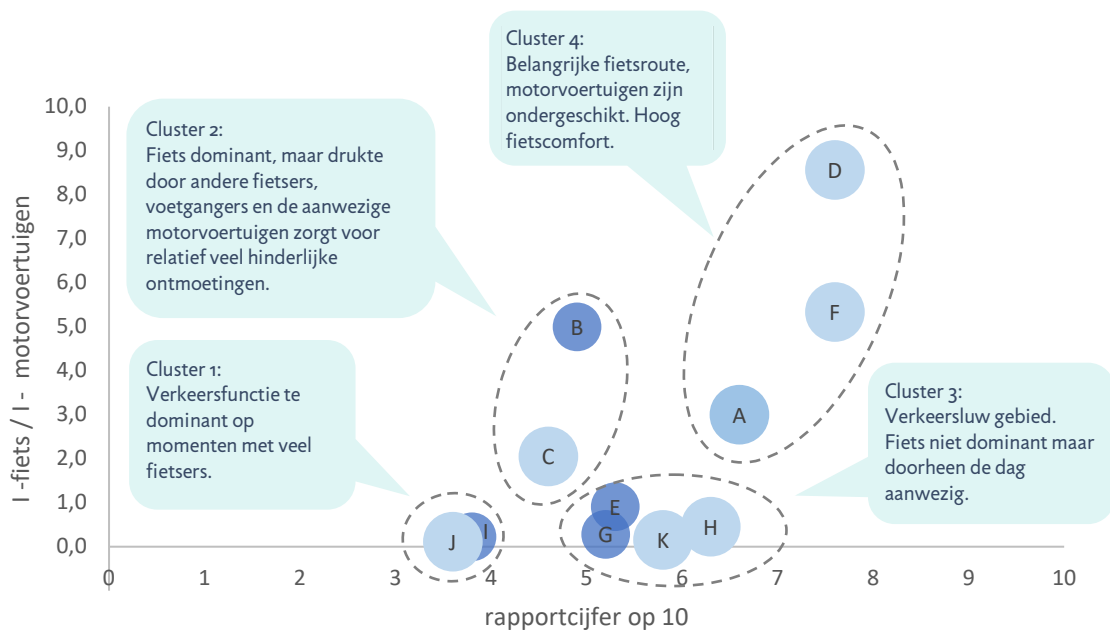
Cluster 4:
Belangrijke fietsroute, motorvoertuigen zijn ondergeschikt. Hoog fietscomfort.

Cluster 2:
Fiets dominant, maar drukte door andere fietsers, voetgangers en de aanwezige motorvoertuigen zorgt voor relatief veel hinderlijke ontmoetingen.

Cluster 1:
Verkeersfunctie te dominant op momenten met veel fietsers.

Cluster 3:
Verkeersluw gebied. Fiets niet dominant maar doorheen de dag aanwezig.

10,0
9,0
8,0
7,0
6,0
5,0
4,0
3,0
2,0
1,0
0,0

I-fiets / I - motorvoertuigen

D
F
A
B
C
E
G
K
H
J
I

0 1 2 3 4 5 6 7 8 9 10

rapportcijfer op 10